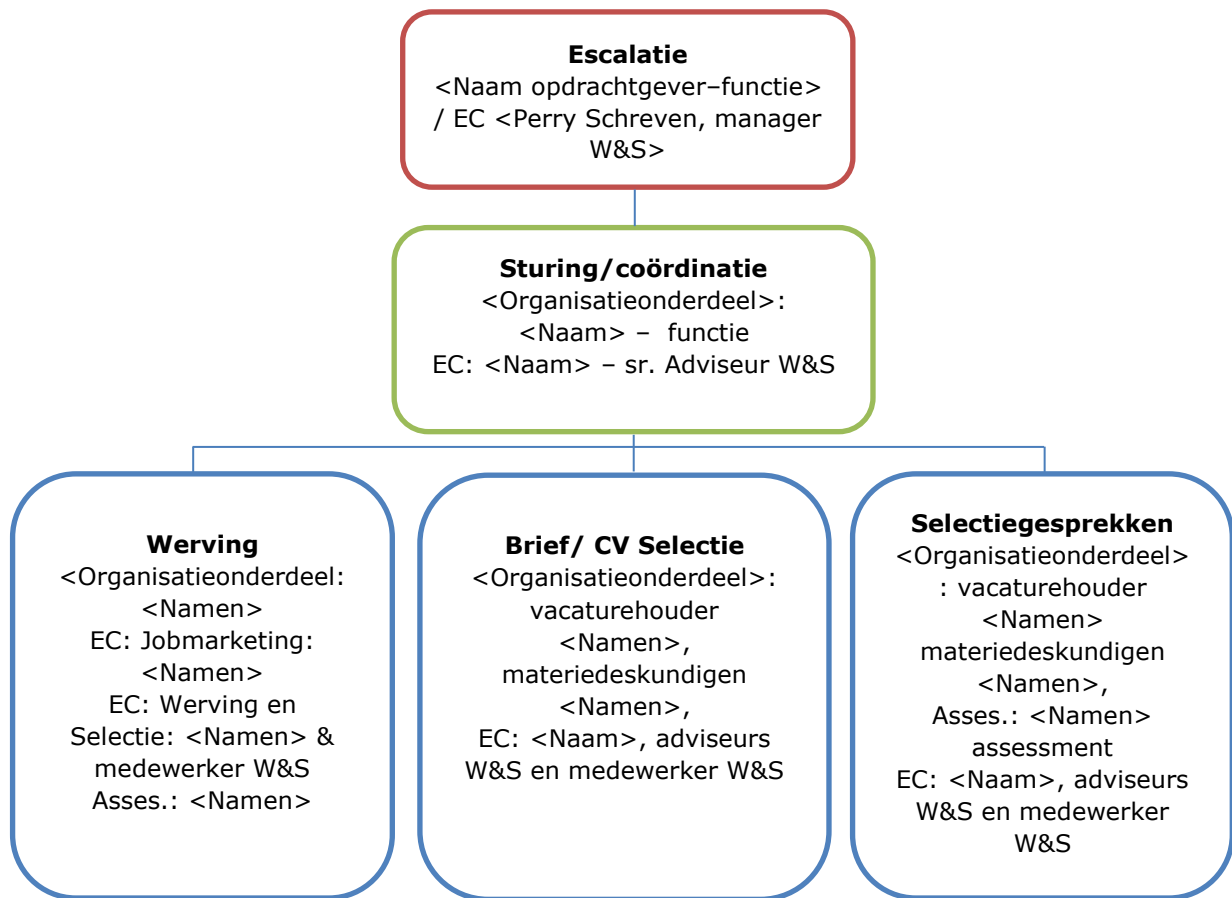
**Escalatie**
<Naam opdrachtgever–functie> / EC <Perry Schreven, manager W&S>

**Sturing/coördinatie**
<Organisatieonderdeel>:
<Naam> – functie
EC: <Naam> – sr. Adviseur W&S

**Werving**
<Organisatieonderdeel:
<Namen>
EC: Jobmarketing:
<Namen>
EC: Werving en Selectie: <Namen> & medewerker W&S
Asses.: <Namen>

**Brief/ CV Selectie**
<Organisatieonderdeel>:
vacaturehouder
<Namen>,
materiedeskundigen
<Namen>,
EC: <Naam>, adviseurs W&S en medewerker W&S

**Selectiegesprekken**
<Organisatieonderdeel>
: vacaturehouder
<Namen>
materiedeskundigen
<Namen>,
Asses.: <Namen>
assessment
EC: <Naam>, adviseurs W&S en medewerker W&S